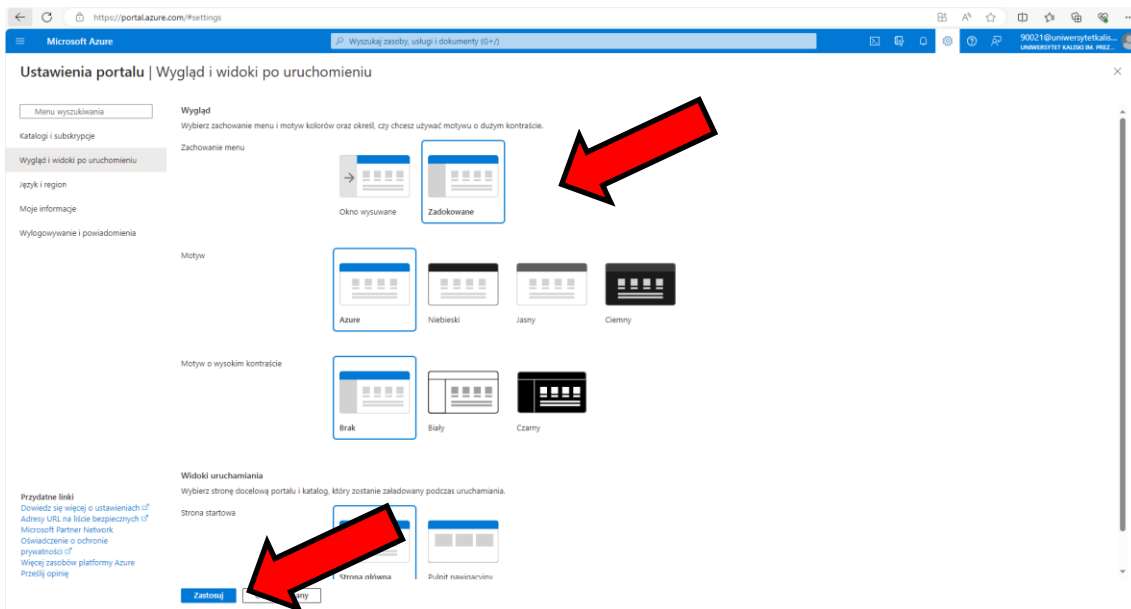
https://portal.azure.com/#settings

Microsoft Azure

Wyszukaj zasoby, usługi i dokumenty (G+/)

90021@uniwersytetkalis...
UNIWERSYTET KALISKI IM. PREZ...

Ustawienia portalu | Wygląd i widoki po uruchomieniu

Menu wyszukiwania

Katalogi i subskrypcje

Wygląd i widoki po uruchomieniu

Język i region

Moje informacje

Wylogowywanie i powiadomienia

Wygląd

Wybierz zachowanie menu i motyw kolorów oraz określ, czy chcesz używać motywu o dużym kontraście.

Zachowanie menu

Okno wysuwane

Zadokowane

Motyw

Azure

Niebieski

Jasny

Ciemny

Motyw o wysokim kontraście

Brak

Biały

Czarny

Widoki uruchamiania

Wybierz stronę docelową portalu i katalog, który zostanie załadowany podczas uruchamiania.

Strona startowa

Strona główna

Pulpit nawigacyjny

Przydatne linki

Dowiedz się więcej o ustawieniach

Adresy URL na liście bezpiecznych

Microsoft Partner Network

Oświadczenie o ochronie prywatności

Więcej zasobów platformy Azure

Prześlij opinię

Zastosuj

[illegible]any